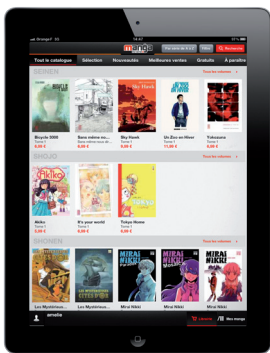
Orange F
14:47
manga
Par texte de A à Z
Filtre
Rechercher

Tout le catalogue
Sélection
Nouveautés
Meilleures ventes
Gratuits
À paraître

SEINEN
Tous les volumes

Bicycle 3000
Sky Hawk
Un Zoo en Hiver
Yokohama
Tome 1
Tome 1
Tome 1
Tome 1
0,99 €
11,99 €
0,99 €

SHOJO
Tous les volumes

Akiko
It's your world
Tokyo Home
Tome 1
Tome 1
Tome 1
0,99 €
0,99 €
0,99 €

SHONEN
Tous les volumes

Les Mystérieux...
Les Mystérieux...
Mirai Nikki
Mirai Nikki
Mirai Nikki

amelie
Mes mangas